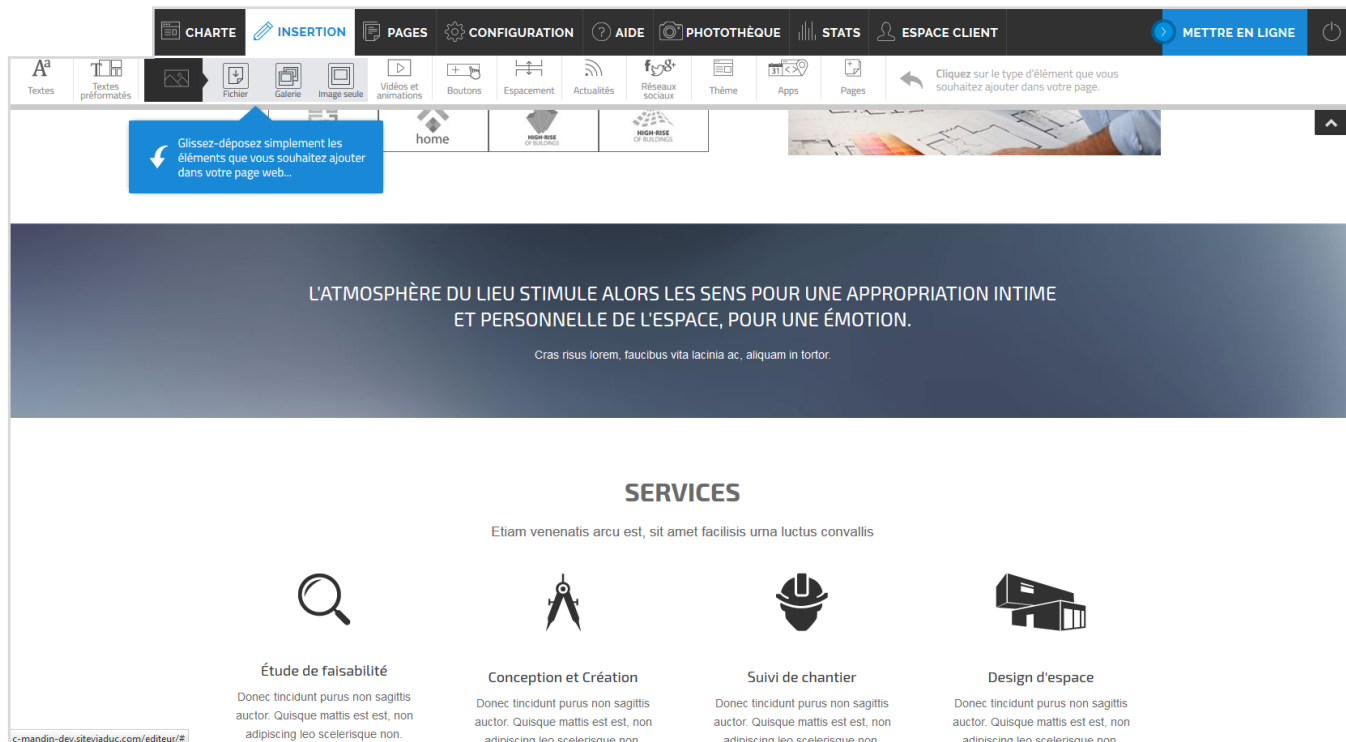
CHARTE INSERTION PAGES CONFIGURATION AIDE PHOTOTHÈQUE STATS ESPACE CLIENT METTRE EN LIGNE

Textes Textes préformatés Fichier Galerie Image seule Vidéos et animations Boutons Espacement Actualités Réseaux sociaux Thème Apps Pages

Cliquez sur le type d'élément que vous souhaitez ajouter dans votre page.

Glissez-déposez simplement les éléments que vous souhaitez ajouter dans votre page web...

home HIGH-RISE OF BUILDINGS HIGH-RISE OF BUILDINGS

L'ATMOSPHÈRE DU LIEU STIMULE ALORS LES SENS POUR UNE APPROPRIATION INTIME ET PERSONNELLE DE L'ESPACE, POUR UNE ÉMOTION.

Cras risus lorem, faucibus vita lacinia ac, aliquam in tortor.

SERVICES

Etiam venenatis arcu est, sit amet facilisis urna luctus convallis

Étude de faisabilité

Donec tincidunt purus non sagittis auctor. Quisque mattis est est, non adipiscing leo scelerisque non.

Conception et Création

Donec tincidunt purus non sagittis auctor. Quisque mattis est est, non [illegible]

Suivi de chantier

Donec tincidunt purus non sagittis auctor. Quisque mattis est est, non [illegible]

Design d'espace

Donec tincidunt purus non sagittis auctor. Quisque mattis est est, non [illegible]

c-mandin-dev.siteviaduc.com/editeur/#